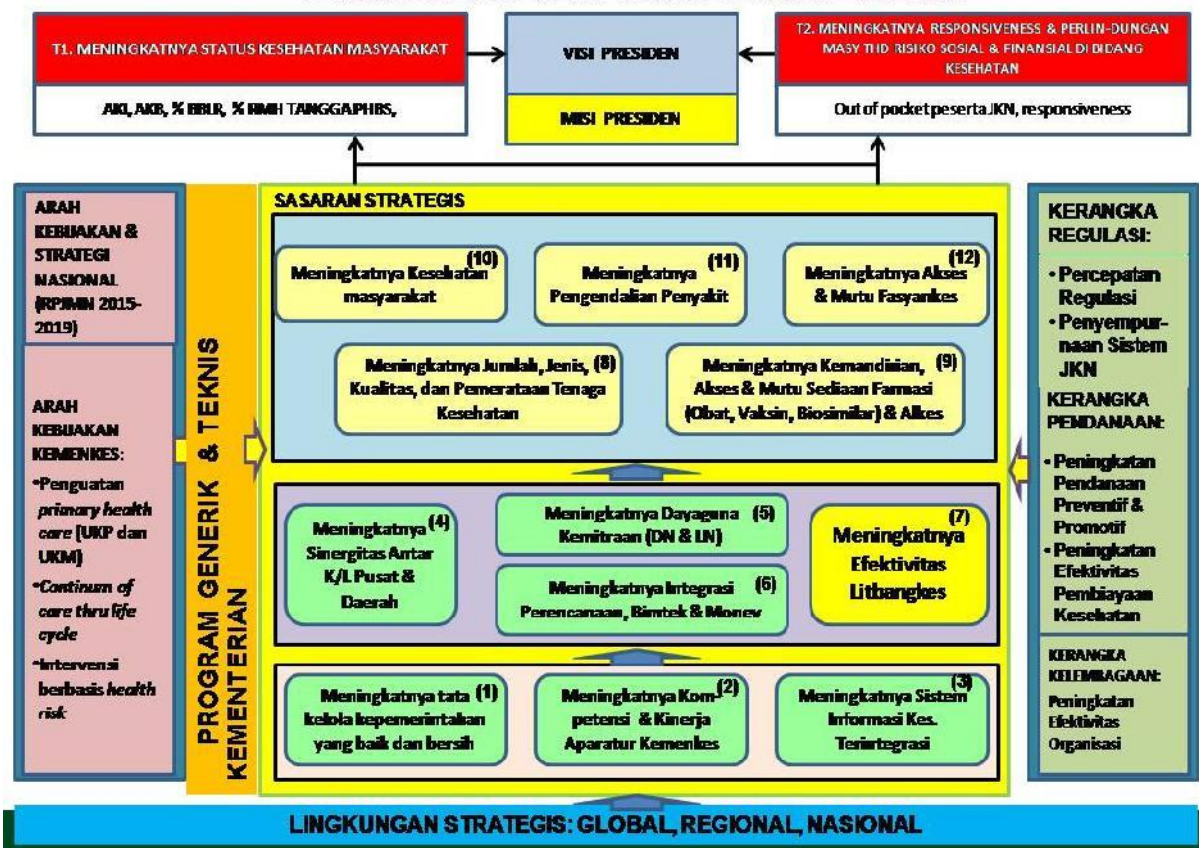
T1. MENINGKATNYA STATUS KESEHATAN MASYARAKAT

AKI, AKB, % BBLR, % RMH TANGGA PHBS,

VISI PRESIDEN

MISI PRESIDEN

T2. MENINGKATNYA RESPONSIVENESS & PERLIN-DUNGAN MASY THD RISIKO SOSIAL & FINANSIAL DI BIDANG KESEHATAN

Out of pocket peserta JKN, responsiveness

ARAH KEBIJAKAN & STRATEGI NASIONAL (RPJMN 2015-2019)

ARAH KEBIJAKAN KEMENKES:
•Penguatan primary health care (UKP dan UKM)
•Continum of care thru life cycle
•Intervensi berbasis health risk

PROGRAM GENERIK & TEKNIS KEMENTERIAN

SASARAN STRATEGIS

Meningkatnya Kesehatan masyarakat (10)

Meningkatnya Pengendalian Penyakit (11)

Meningkatnya Akses & Mutu Fasyankes (12)

Meningkatnya Jumlah, Jenis, Kualitas, dan Pemerataan Tenaga Kesehatan (8)

Meningkatnya Kemandirian, Akses & Mutu Sediaan Farmasi (Obat, Vaksin, Biosimilar) & Alkes (9)

Meningkatnya Sinergitas Antar K/L Pusat & Daerah (4)

Meningkatnya Dayaguna Kemitraan (DN & LN) (5)

Meningkatnya Integrasi Perencanaan, Bimtek & Monev (6)

Meningkatnya Efektivitas Litbangkes (7)

Meningkatnya tata kelola kepemerintahan yang baik dan bersih (1)

Meningkatnya Kompetensi & Kinerja Aparatur Kemenkes (2)

Meningkatnya Sistem Informasi Kes. Terintegrasi (3)

KERANGKA REGULASI:
•Percepatan Regulasi
•Penyempurnaan Sistem JKN

KERANGKA PENDANAAN:
•Peningkatan Pendanaan Preventif & Promotif
•Peningkatan Efektivitas Pembiayaan Kesehatan

KERANGKA KELEMBAGAAN:
Peningkatan Efektivitas Organisasi

LINGKUNGAN STRATEGIS: GLOBAL, REGIONAL, NASIONAL